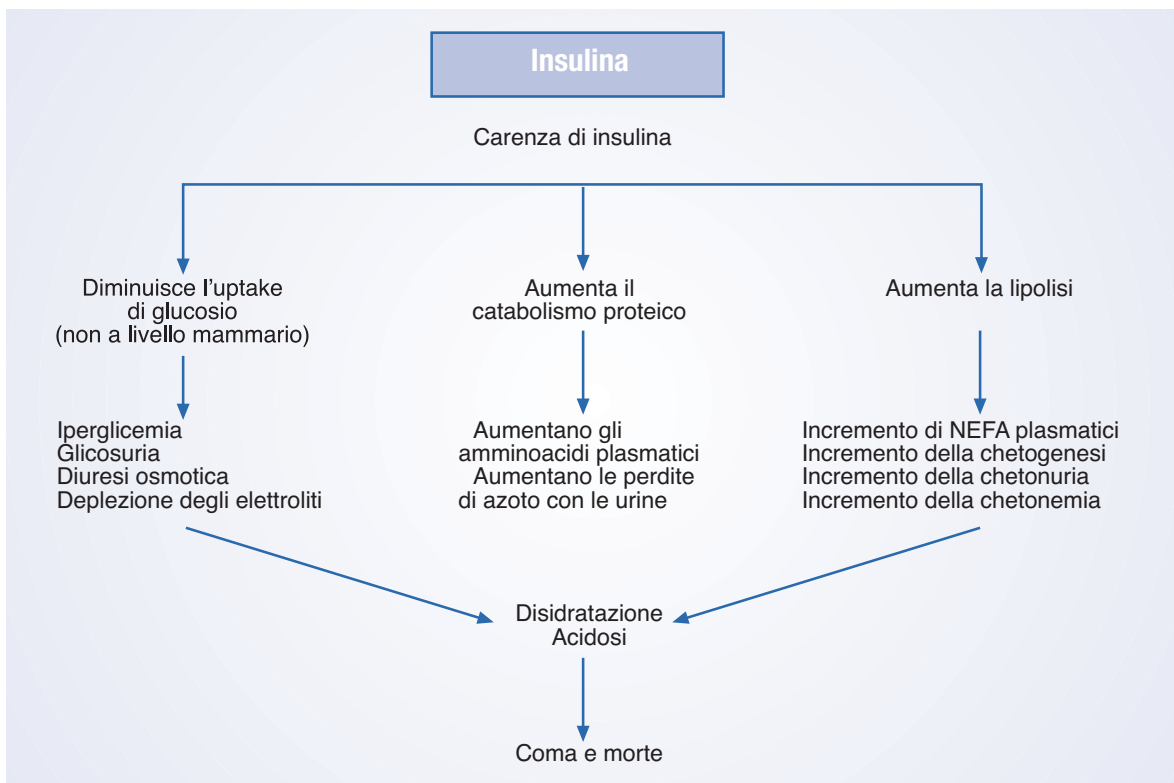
Insulina

Carenza di insulina

Diminuisce l'uptake di glucosio (non a livello mammario)

Aumenta il catabolismo proteico

Aumenta la lipolisi

Iperglicemia
Glicosuria
Diuresi osmotica
Deplezione degli elettroliti

Aumentano gli amminoacidi plasmatici
Aumentano le perdite di azoto con le urine

Incremento di NEFA plasmatici
Incremento della chetogenesi
Incremento della chetonuria
Incremento della chetonemia

Disidratazione
Acidosi

Coma e morte